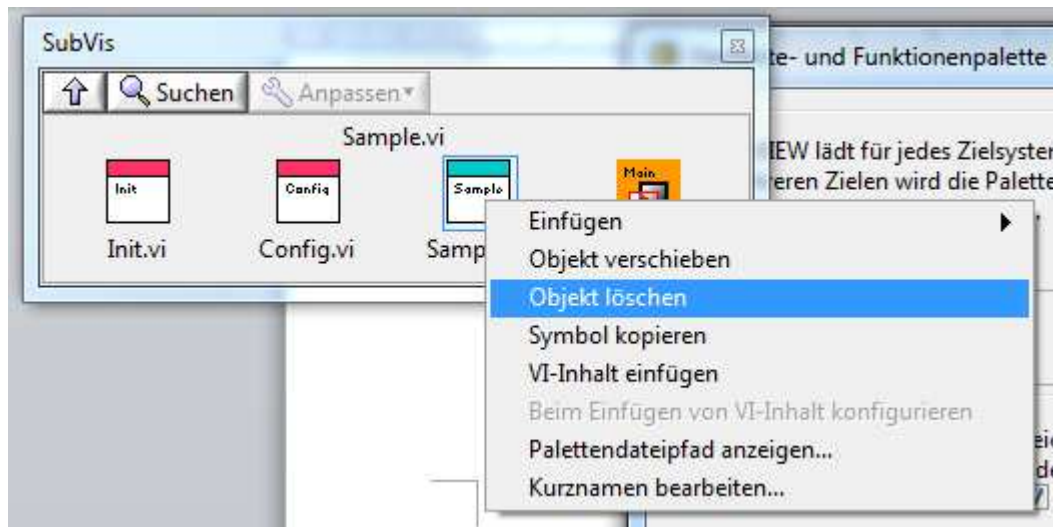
SubVis

Suchen Anpassen

Sample.vi

Init Config Sample Main

Init.vi Config.vi Samp

te- und Funktionenpalette

IEW lädt für jedes Zielsyster
eren Zielen wird die Palette

Einfügen
Objekt verschieben
Objekt löschen
Symbol kopieren
VI-Inhalt einfügen
Beim Einfügen von VI-Inhalt konfigurieren
Palettendateipfad anzeigen...
Kurznamen bearbeiten...